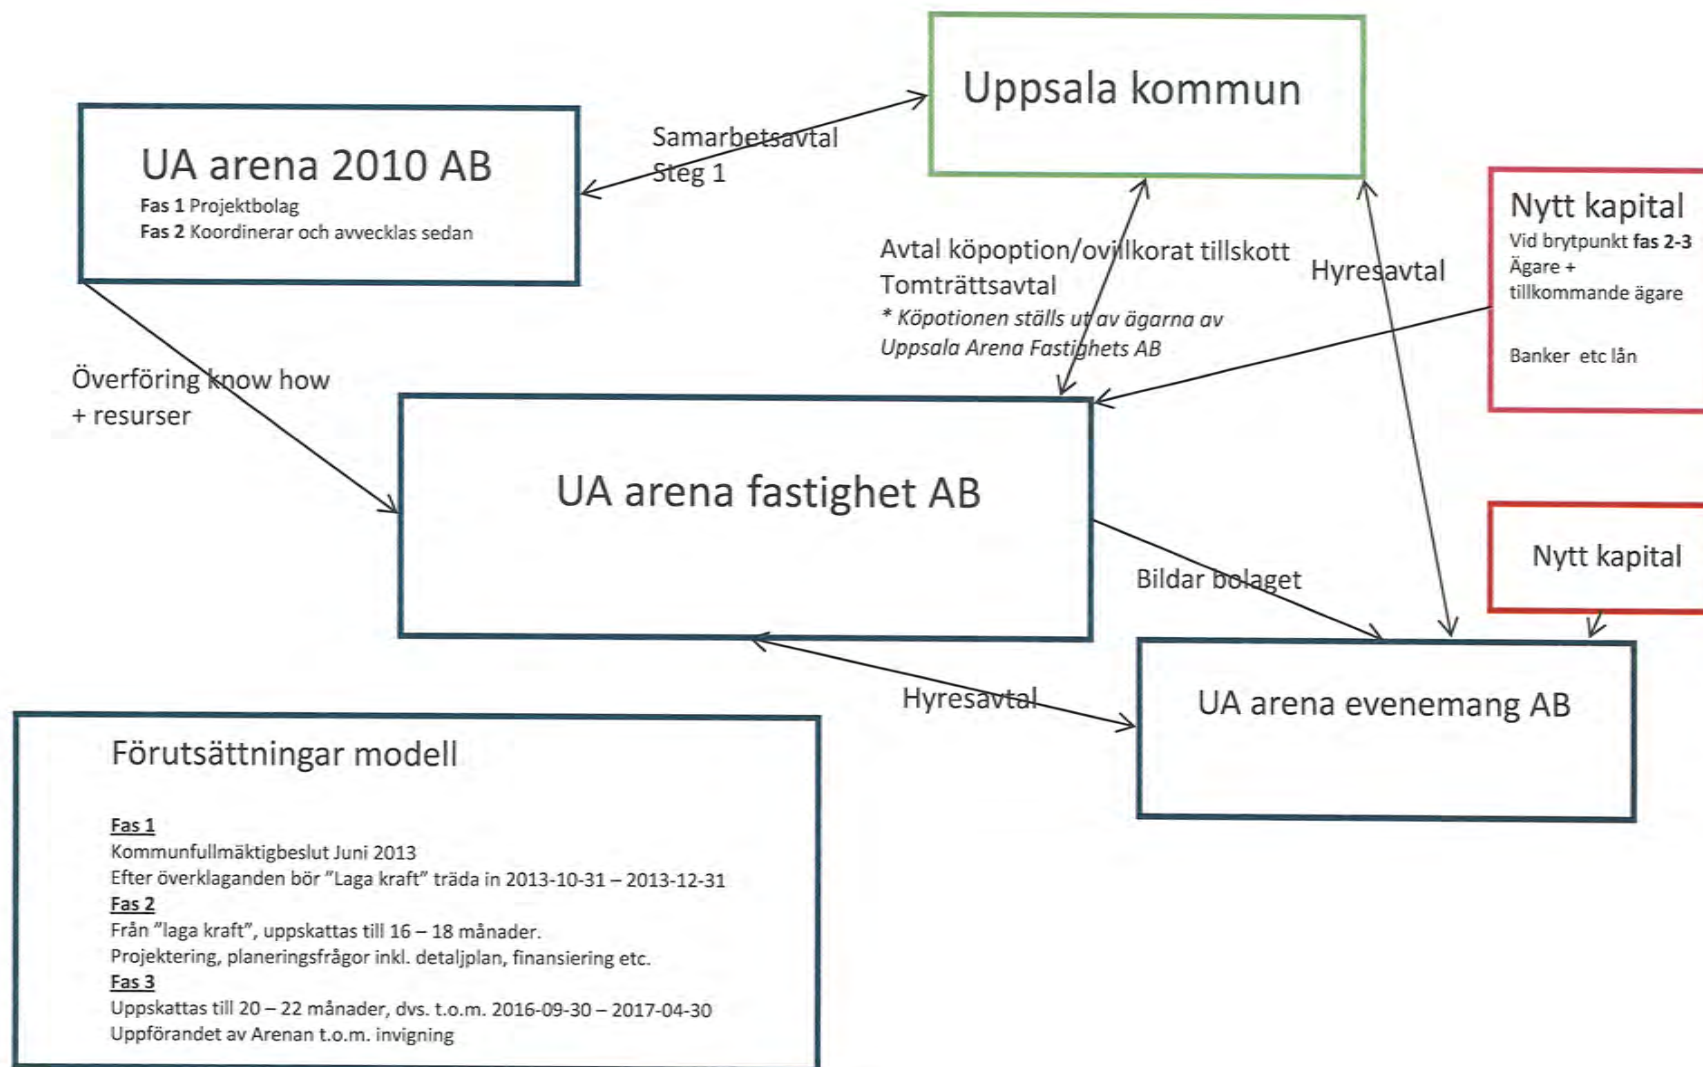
UA arena 2010 AB
Fas 1 Projektbolag
Fas 2 Koordinerar och avvecklas sedan

Samarbetsavtal
Steg 1

Uppsala kommun

Nytt kapital
Vid brytpunkt fas 2-3
Ägare +
tillkommande ägare

Banker etc lån

Avtal köpoption/ovillkorat tillskott
Tomträttsavtal
* Köpotionen ställs ut av ägarna av Uppsala Arena Fastighets AB

Hyresavtal

Överföring know how
+ resurser

UA arena fastighet AB

Nytt kapital

Bildar bolaget

Hyresavtal

UA arena evenemang AB

Förutsättningar modell

Fas 1
Kommunfullmäktigbeslut Juni 2013
Efter överklaganden bör "Laga kraft" träda in 2013-10-31 – 2013-12-31
Fas 2
Från "laga kraft", uppskattas till 16 – 18 månader.
Projektering, planeringsfrågor inkl. detaljplan, finansiering etc.
Fas 3
Uppskattas till 20 – 22 månader, dvs. t.o.m. 2016-09-30 – 2017-04-30
Uppförandet av Arenan t.o.m. invigning